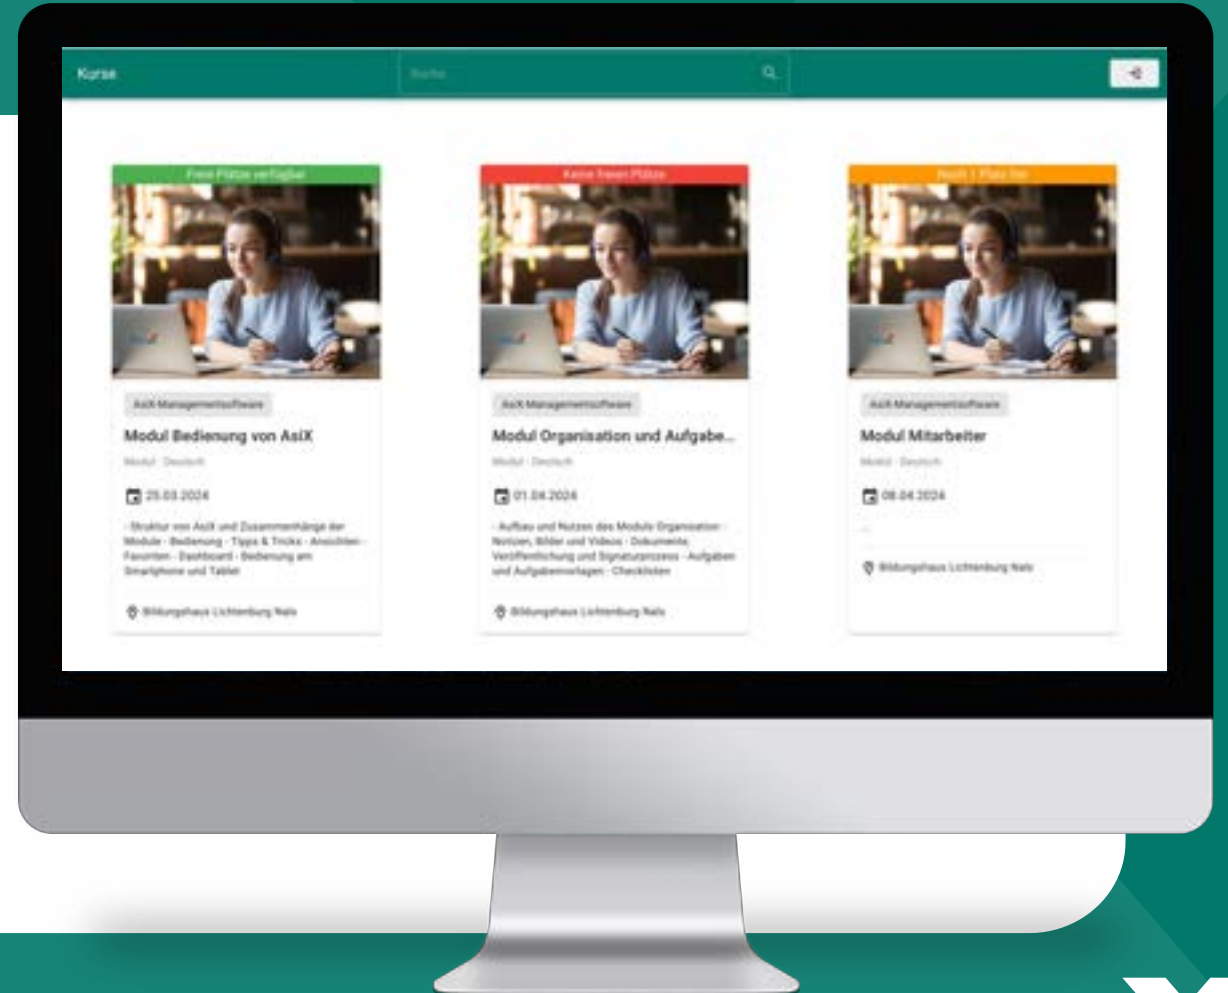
Kurse

Suche

Freie Plätze verfügbar

AsiX Managementsoftware

Modul Bedienung von AsiX

Modul · Deutsch

25.03.2024

- Struktur von AsiX und Zusammenhänge der Module - Bedienung - Tipps & Tricks - Ansichten - Favoriten - Dashboard - Bedienung am Smartphone und Tablet

Bildungshaus Lichtenburg Nals

Keine freien Plätze

AsiX Managementsoftware

Modul Organisation und Aufgabe...

Modul · Deutsch

01.04.2024

- Aufbau und Nutzen des Moduls Organisation - Notizen, Bilder und Videos - Dokumente, Veröffentlichung und Signaturprozess - Aufgaben und Aufgabenvorlagen - Checklisten

Bildungshaus Lichtenburg Nals

Noch 1 Platz frei

AsiX Managementsoftware

Modul Mitarbeiter

Modul · Deutsch

08.04.2024

-

Bildungshaus Lichtenburg Nals